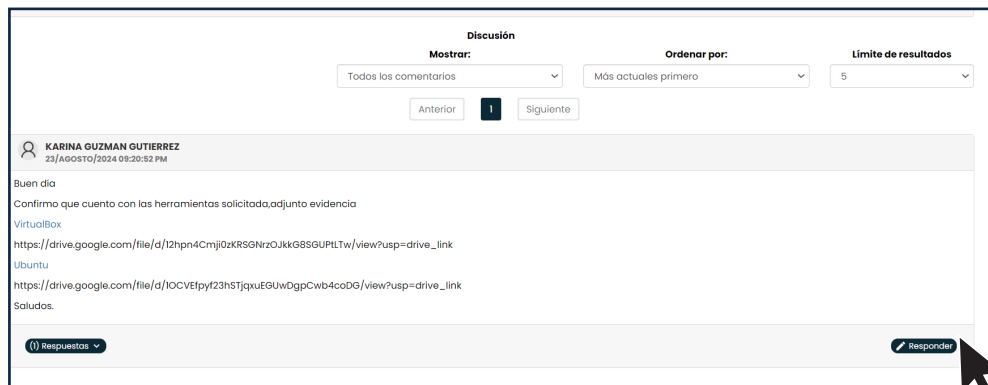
Discusión

Mostrar:
Todos los comentarios

Ordenar por:
Más actuales primero

Límite de resultados
5

Anterior 1 Siguiente

KARINA GUZMAN GUTIERREZ
23/AGOSTO/2024 09:20:52 PM

Buen dia

Confirmo que cuento con las herramientas solicitada,adjunto evidencia

VirtualBox

https://drive.google.com/file/d/12hpn4Cmji0zKRSGNrzOJkkG8SGUPtLTw/view?usp=drive_link

Ubuntu

https://drive.google.com/file/d/1OCVEfpyf23hSTjqxuEGUwDgpCwb4coDG/view?usp=drive_link

Saludos.

(1) Respuestas

Responder